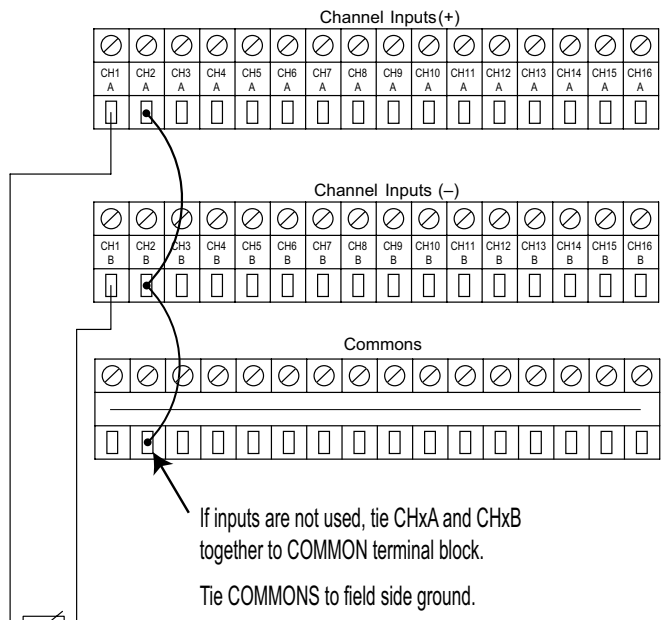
Channel Inputs(+)

CH1 A CH2 A CH3 A CH4 A CH5 A CH6 A CH7 A CH8 A CH9 A CH10 A CH11 A CH12 A CH13 A CH14 A CH15 A CH16 A

Channel Inputs (–)

CH1 B CH2 B CH3 B CH4 B CH5 B CH6 B CH7 B CH8 B CH9 B CH10 B CH11 B CH12 B CH13 B CH14 B CH15 B CH16 B

Commons

If inputs are not used, tie CHxA and CHxB together to COMMON terminal block.

Tie COMMONS to field side ground.